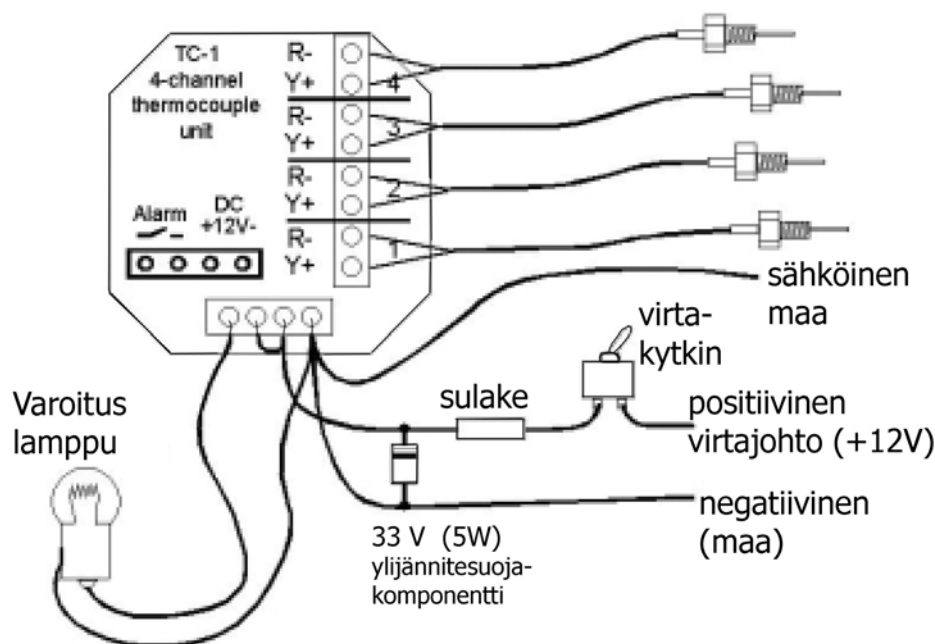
TC-1
4-channel
thermocouple
unit

R-
Y+
4
R-
Y+
3
R-
Y+
2
R-
Y+
1

Alarm
DC
+12V-

sähköinen
maa

virta-
kytkin

Varoitus
lamppu

sulake

positiivinen
virtajohto (+12V)

negatiivinen
(maa)

33 V (5W)
ylijännitesuoja-
komponentti